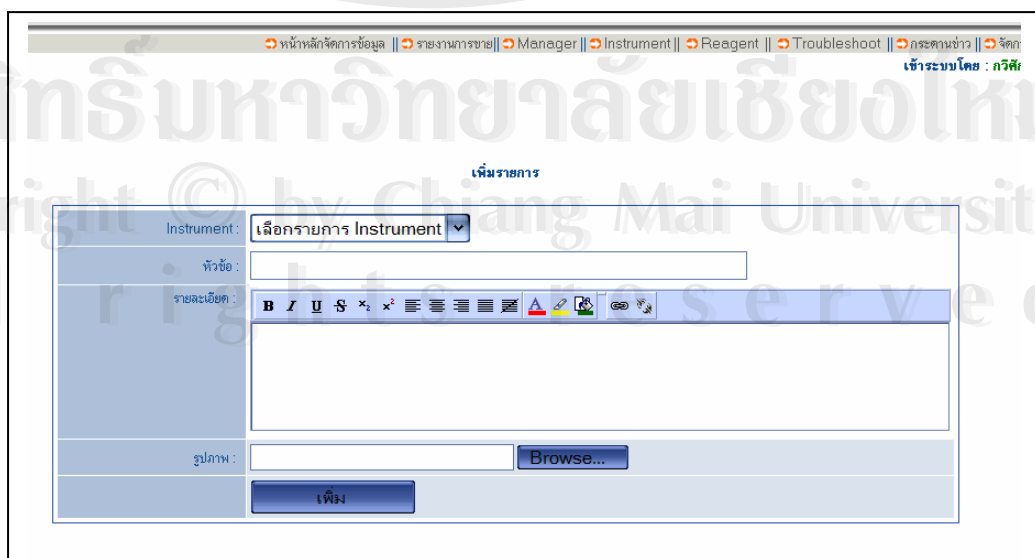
หน้าหลักจัดการข้อมูล || รายงานการขาย || Manager || Instrument || Reagent || Troubleshoot || กระดานข่าว || จัดก

เข้าระบบโดย : กวิศ

ลิขสิทธิ์มหาวิทยาลัยเชียงใหม่
Copyright © by Chiang Mai University
All rights reserved

เพิ่มรายการ

| | |
|---|---|
| Instrument : | เลือกรายการ Instrument |
| หัวข้อ : | |
| รายละเอียด : | B I U S $x_2$ $x^2$ |
| รูปภาพ : | Browse... |
| | เพิ่ม |